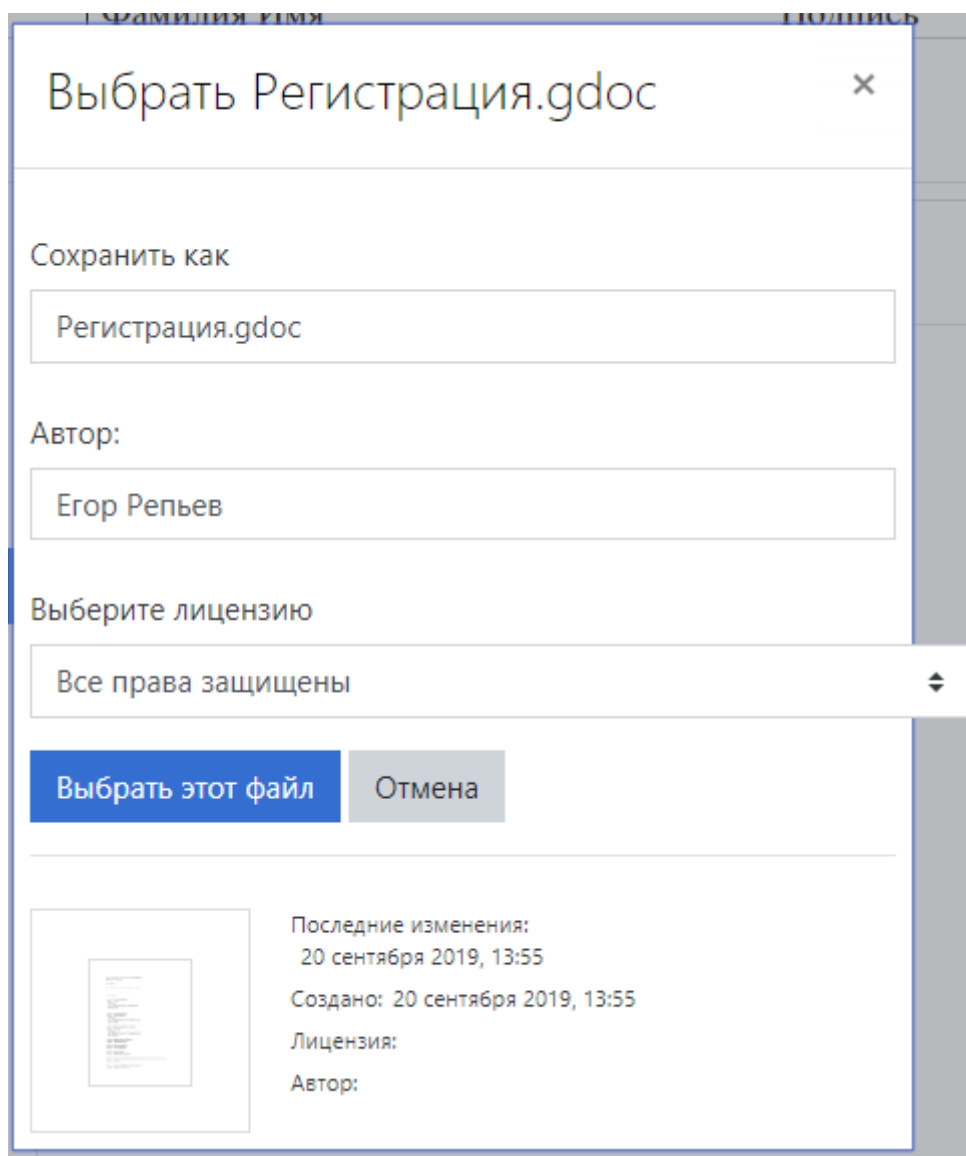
Фамилия Имя Подпись

Выбрать Регистрация.gdoc ×

Сохранить как

Регистрация.gdoc

Автор:

Егор Репьев

Выберите лицензию

Все права защищены

Выбрать этот файл Отмена

Последние изменения: 20 сентября 2019, 13:55

Создано: 20 сентября 2019, 13:55

Лицензия:

Автор: